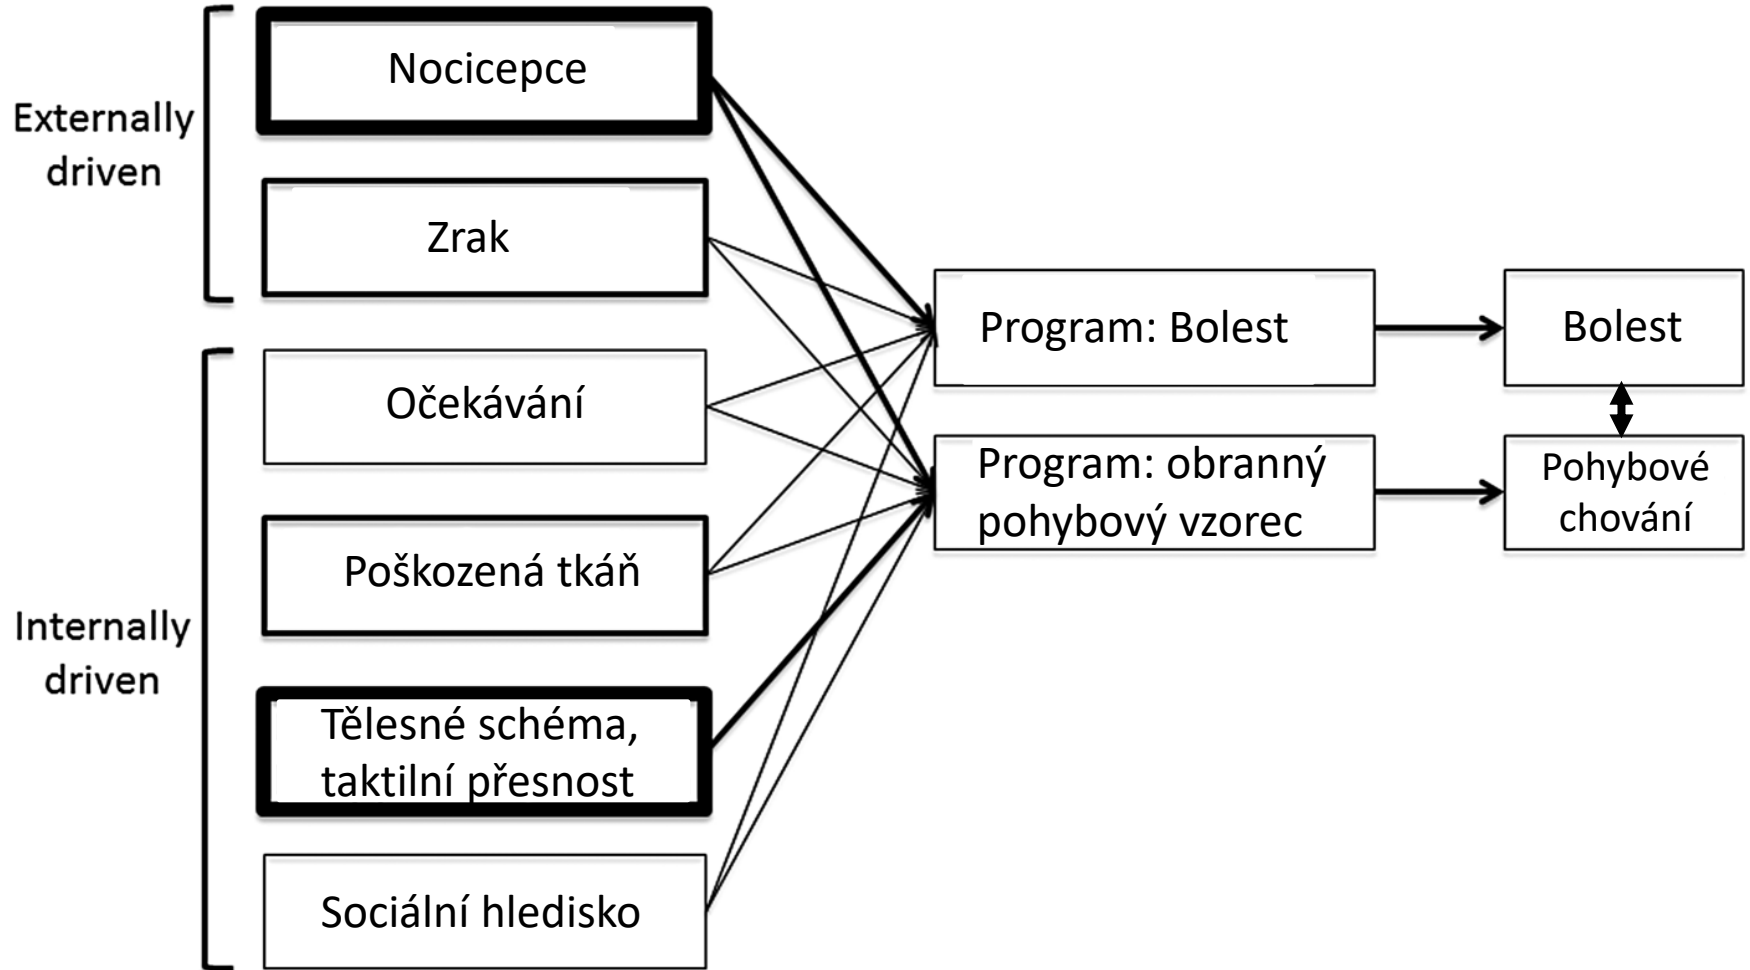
Externally driven

Nocicepce

Zrak

Internally driven

Očekávání

Poškozená tkáň

Tělesné schéma, taktilní přesnost

Sociální hledisko

Program: Bolest

Program: obranný pohybový vzorec

Bolest

Pohybové chování